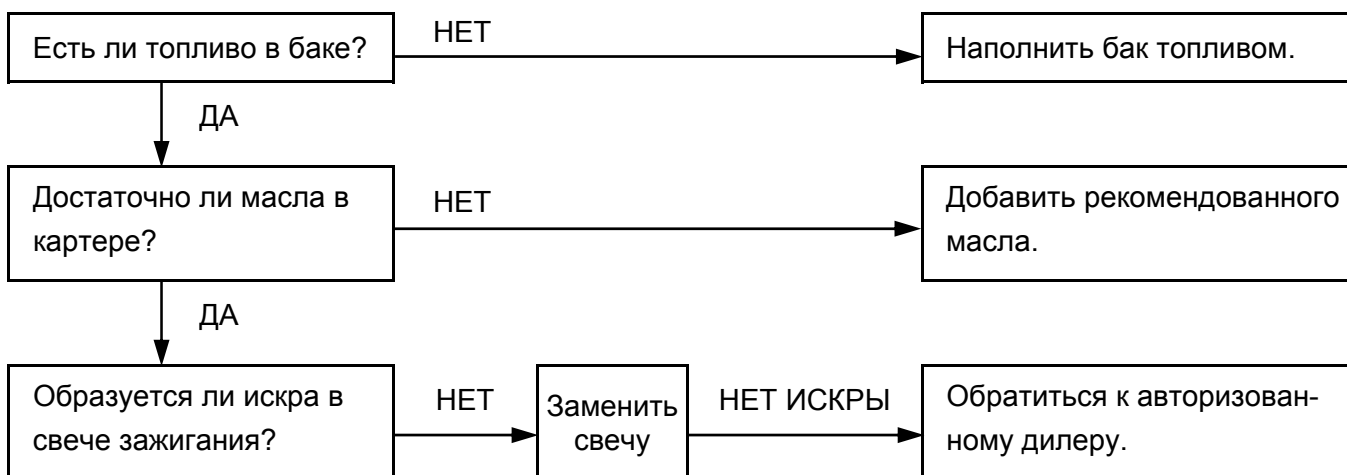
Есть ли топливо в баке?

НЕТ

Наполнить бак топливом.

ДА

Достаточно ли масла в картере?

НЕТ

Добавить рекомендованного масла.

ДА

Образуется ли искра в свече зажигания?

НЕТ

Заменить свечу

НЕТ ИСКРЫ

Обратиться к авторизованному дилеру.